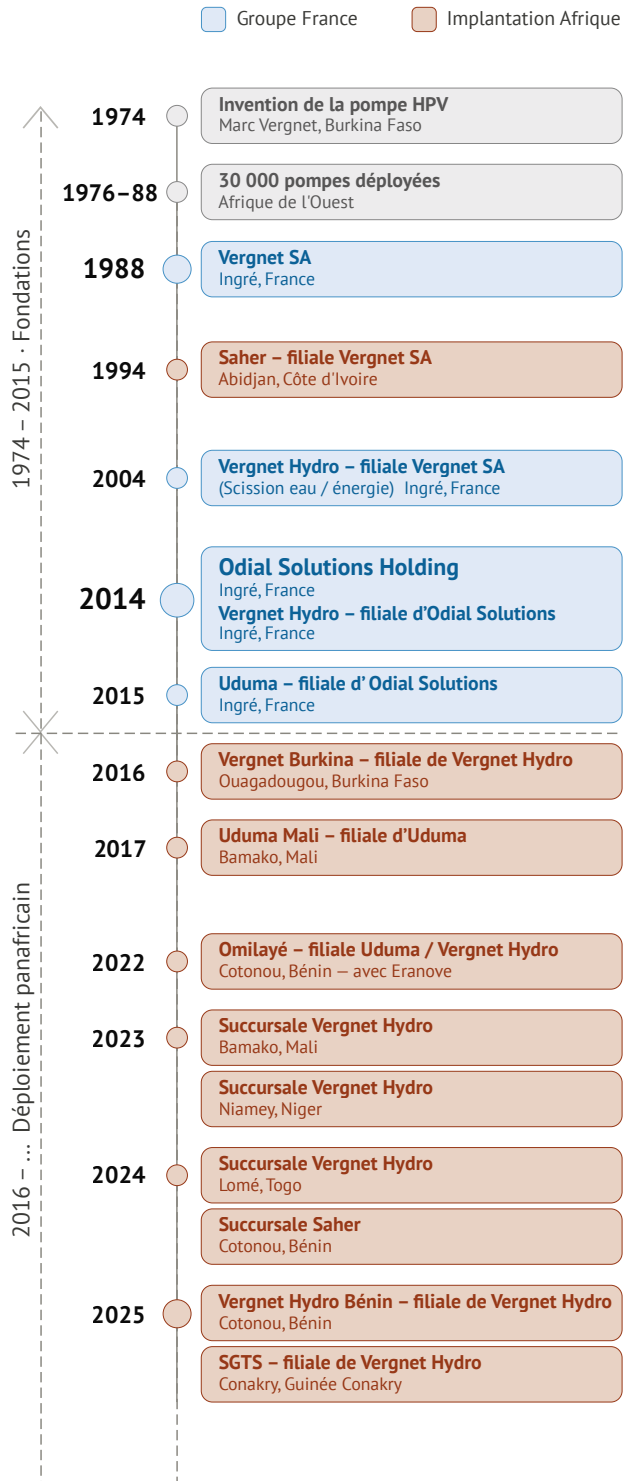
Groupe France
Implantation Afrique

1974 – 2015 · Fondations

1974
Invention de la pompe HPV
Marc Vergnet, Burkina Faso

1976–88
30 000 pompes déployées
Afrique de l'Ouest

1988
Vergnet SA
Ingré, France

1994
Saher – filiale Vergnet SA
Abidjan, Côte d'Ivoire

2004
Vergnet Hydro – filiale Vergnet SA
(Scission eau / énergie) Ingré, France

2014
Odial Solutions Holding
Ingré, France
Vergnet Hydro – filiale d'Odial Solutions
Ingré, France

2015
Uduma – filiale d' Odial Solutions
Ingré, France

2016 – ... Déploiement panafricain

2016
Vergnet Burkina – filiale de Vergnet Hydro
Ouagadougou, Burkina Faso

2017
Uduma Mali – filiale d'Uduma
Bamako, Mali

2022
Omilayé – filiale Uduma / Vergnet Hydro
Cotonou, Bénin — avec Eranove

2023
Succursale Vergnet Hydro
Bamako, Mali
Succursale Vergnet Hydro
Niamey, Niger

2024
Succursale Vergnet Hydro
Lomé, Togo
Succursale Saher
Cotonou, Bénin

2025
Vergnet Hydro Bénin – filiale de Vergnet Hydro
Cotonou, Bénin
SGTS – filiale de Vergnet Hydro
Conakry, Guinée Conakry